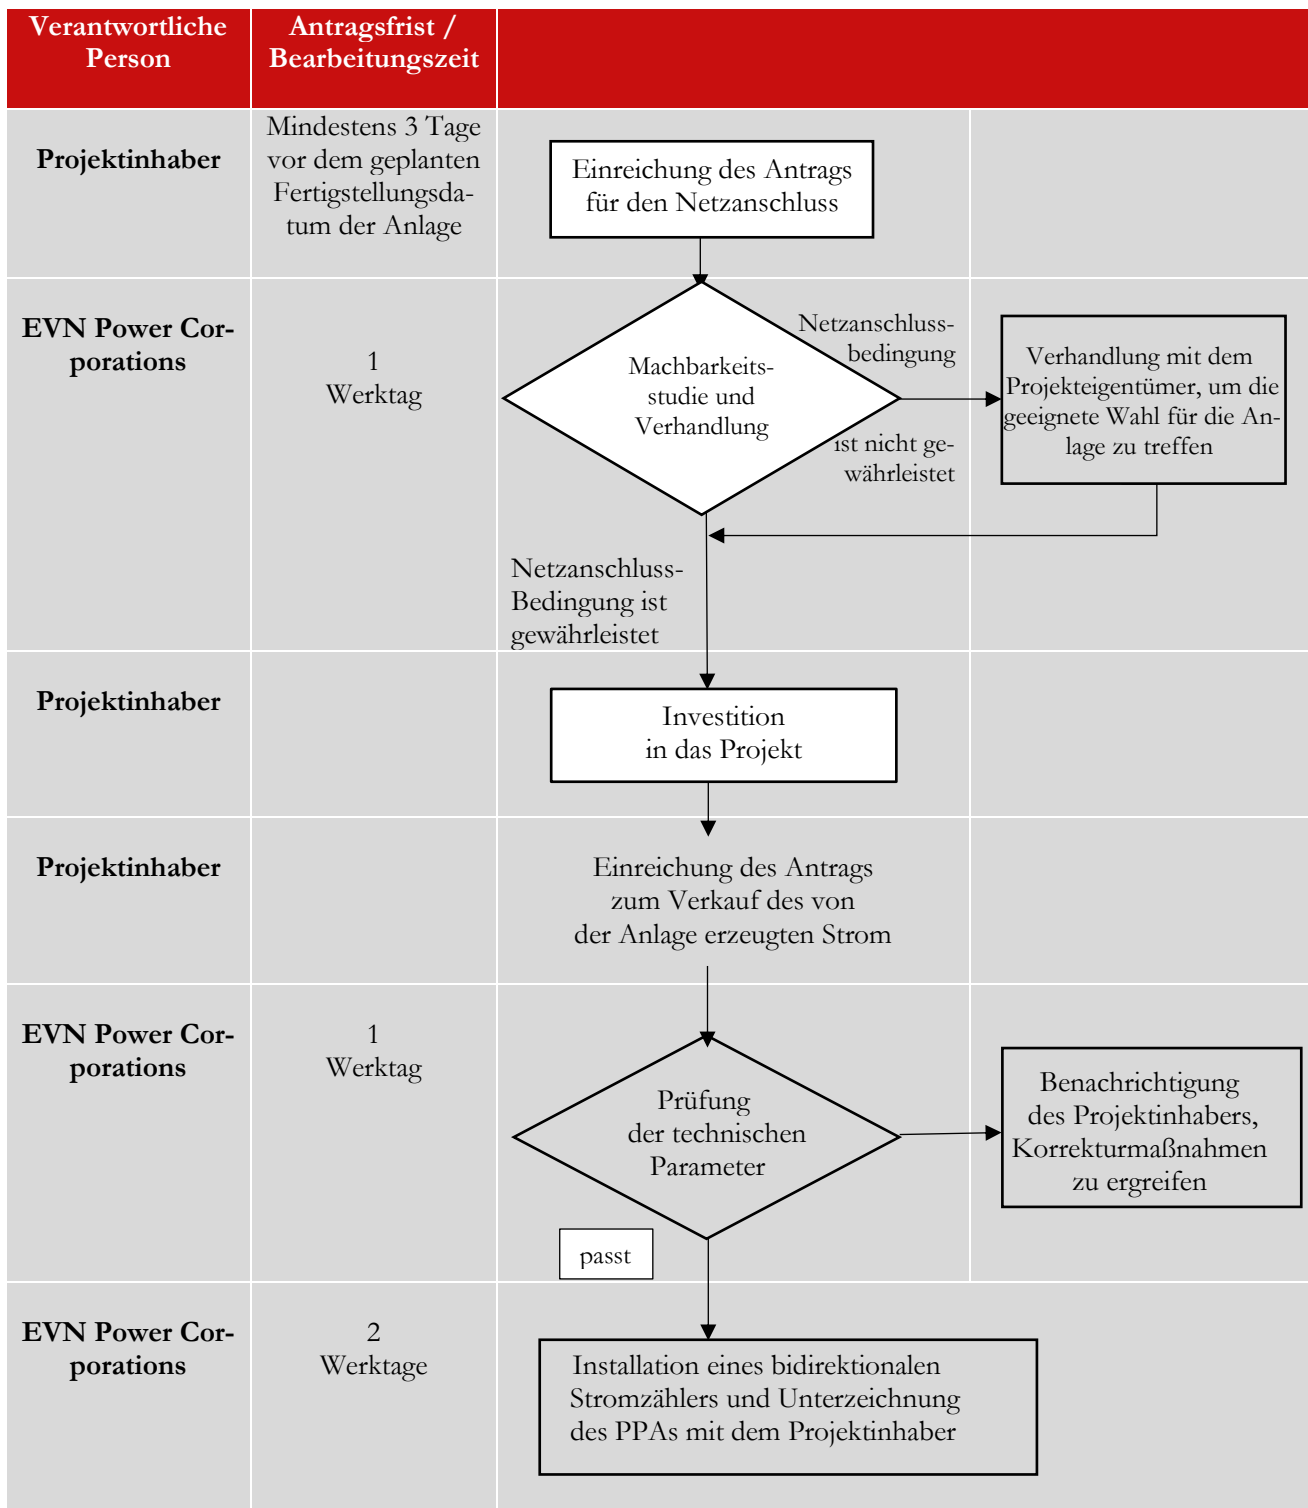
| Verantwortliche Person | Antragsfrist / Bearbeitungszeit | |
|---|---|---|
| Projektinhaber | Mindestens 3 Tage vor dem geplanten Fertigstellungsdatum der Anlage | Einreichung des Antrags für den Netzanschluss |
| EVN Power Corporations | 1 Werktag | Machbarkeitsstudie und Verhandlung; Netzanschlussbedingung ist nicht gewährleistet; Verhandlung mit dem Projekteigentümer, um die geeignete Wahl für die Anlage zu treffen; Netzanschluss-Bedingung ist gewährleistet |
| Projektinhaber | | Investition in das Projekt |
| Projektinhaber | | Einreichung des Antrags zum Verkauf des von der Anlage erzeugten Strom |
| EVN Power Corporations | 1 Werktag | Prüfung der technischen Parameter; Benachrichtigung des Projektinhabers, Korrekturmaßnahmen zu ergreifen; passt |
| EVN Power Corporations | 2 Werktage | Installation eines bidirektionalen Stromzählers und Unterzeichnung des PPAs mit dem Projektinhaber |